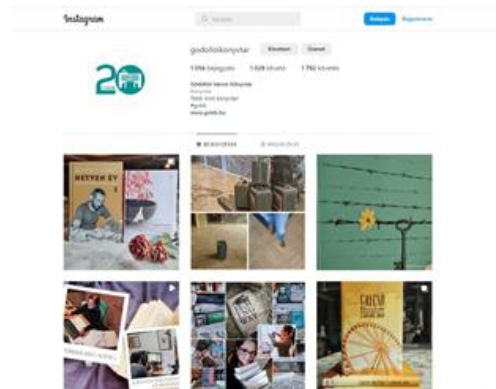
Instagram

Keresés

Belépés Regisztráció

godolloikonyvtar Követem Üzenet

1 056 bejegyzés 1 628 követő 1 782 követés

Gödöllői Városi Könyvtár
Könyvtár
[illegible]
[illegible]
www.gvkik.hu

BEJEGYZÉSEK MEGJELÖLVE

NEGYVEN ÉV

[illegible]

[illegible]